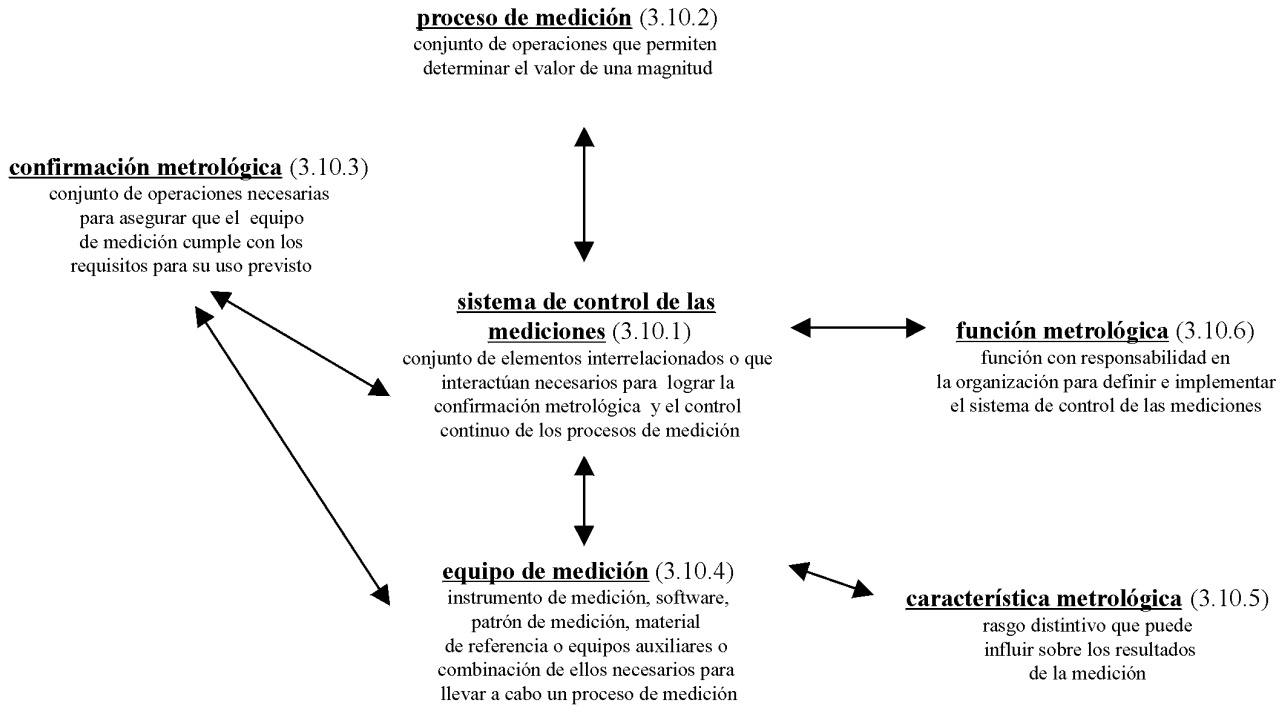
**proceso de medición** (3.10.2)
conjunto de operaciones que permiten determinar el valor de una magnitud

**confirmación metrológica** (3.10.3)
conjunto de operaciones necesarias para asegurar que el equipo de medición cumple con los requisitos para su uso previsto

**sistema de control de las mediciones** (3.10.1)
conjunto de elementos interrelacionados o que interactúan necesarios para lograr la confirmación metrológica y el control continuo de los procesos de medición

**función metrológica** (3.10.6)
función con responsabilidad en la organización para definir e implementar el sistema de control de las mediciones

**equipo de medición** (3.10.4)
instrumento de medición, software, patrón de medición, material de referencia o equipos auxiliares o combinación de ellos necesarios para llevar a cabo un proceso de medición

**característica metrológica** (3.10.5)
rasgo distintivo que puede influir sobre los resultados de la medición